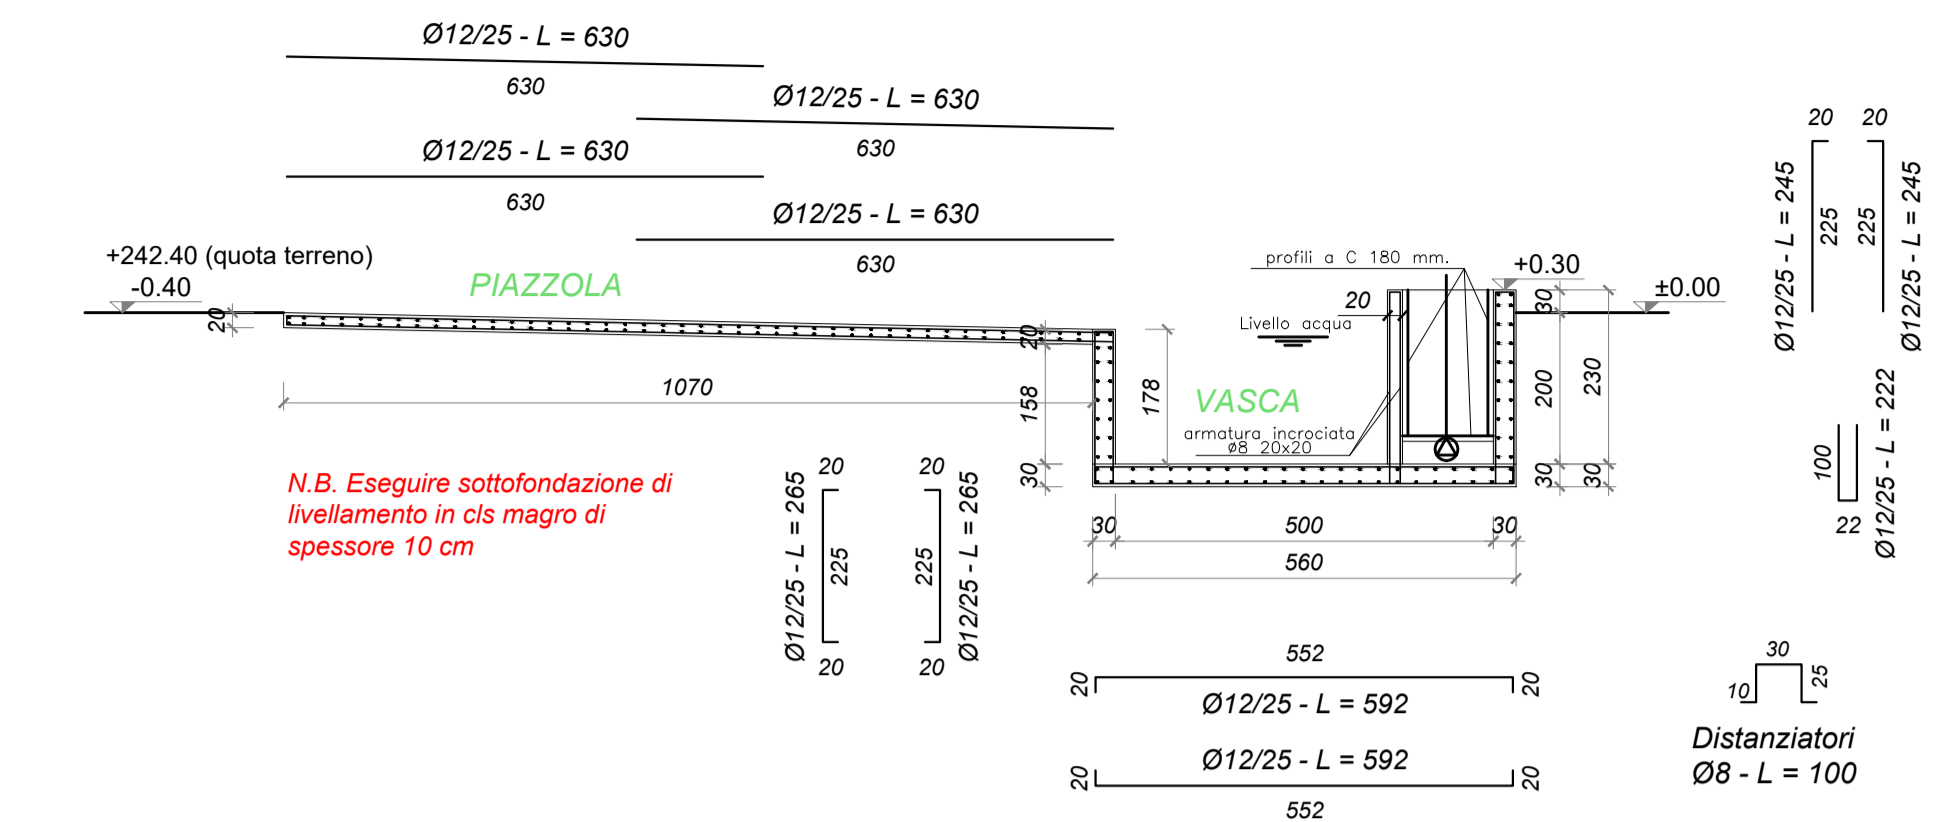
Ø12/25 - L = 630
630
Ø12/25 - L = 630
630
Ø12/25 - L = 630
630
Ø12/25 - L = 630
630

+242.40 (quota terreno)
-0.40
20
PIAZZOLA
20
1070
158
30
178
profili a C 180 mm.
20
Livello acqua
VASCA
armatura incrociata
ø8 20x20
+0.30
30
200
230
30
30
±0.00

20 20
Ø12/25 - L = 245
225
225
Ø12/25 - L = 245

100
22
Ø12/25 - L = 222

N.B. Eseguire sottofondazione di livellamento in cls magro di spessore 10 cm

20
Ø12/25 - L = 265
225
20
20
225
Ø12/25 - L = 265
20

30
500
30
560

552
20
Ø12/25 - L = 592
20
Ø12/25 - L = 592
20
20
552

30
10
25
Distanziatori
Ø8 - L = 100